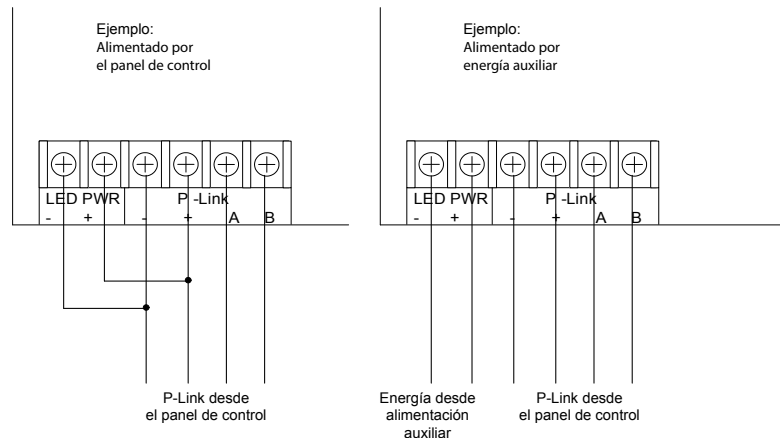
Ejemplo:
Alimentado por el panel de control

LED PWR
- +
P -Link
- + A B

P-Link desde el panel de control

Ejemplo:
Alimentado por energía auxiliar

LED PWR
- +
P -Link
- + A B

Energía desde alimentación auxiliar

P-Link desde el panel de control